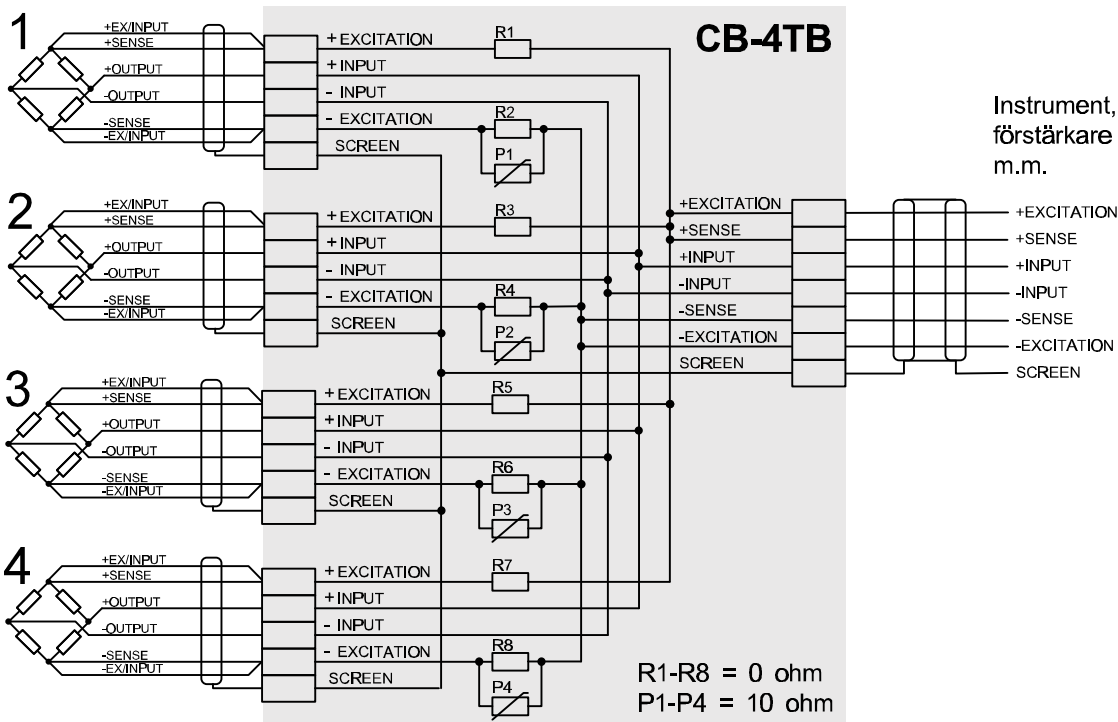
CB-4TB

Instrument, förstärkare m.m.

1
+EX/INPUT
+SENSE
+OUTPUT
-OUTPUT
-SENSE
-EX/INPUT

+ EXCITATION
+ INPUT
- INPUT
- EXCITATION
SCREEN

R1
R2
P1

2
+EX/INPUT
+SENSE
+OUTPUT
-OUTPUT
-SENSE
-EX/INPUT

+ EXCITATION
+ INPUT
- INPUT
- EXCITATION
SCREEN

R3
R4
P2

3
+EX/INPUT
+SENSE
+OUTPUT
-OUTPUT
-SENSE
-EX/INPUT

+ EXCITATION
+ INPUT
- INPUT
- EXCITATION
SCREEN

R5
R6
P3

4
+EX/INPUT
+SENSE
+OUTPUT
-OUTPUT
-SENSE
-EX/INPUT

+ EXCITATION
+ INPUT
- INPUT
- EXCITATION
SCREEN

R7
R8
P4

+EXCITATION
+SENSE
+INPUT
-INPUT
-SENSE
-EXCITATION
SCREEN

+EXCITATION
+SENSE
+INPUT
-INPUT
-SENSE
-EXCITATION
SCREEN

R1-R8 = 0 ohm
P1-P4 = 10 ohm